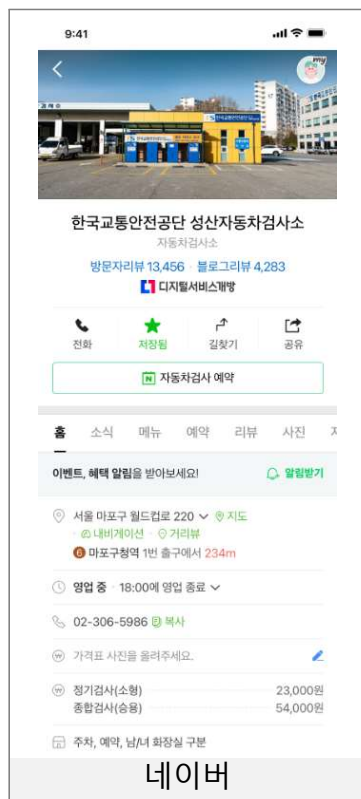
9:41

my

한국교통안전공단 성산자동차검사소

자동차검사소

방문자리뷰 13,456 · 블로그리뷰 4,283

디지털서비스개방

전화 저장됨 길찾기 공유

N 자동차검사 예약

홈 소식 메뉴 예약 리뷰 사진 지

이벤트, 혜택 알림을 받아보세요! 알림받기

서울 마포구 월드컵로 220 ∨ 지도 · 내비게이션 · 거리뷰

6 마포구청역 1번 출구에서 234m

영업 중 · 18:00에 영업 종료 ∨

02-306-5986 복사

가격표 사진을 올려주세요.

| 정기검사(소형) | 23,000원 |
|---|---|
| 종합검사(승용) | 54,000원 |

주차, 예약, 남/녀 화장실 구분

네이버